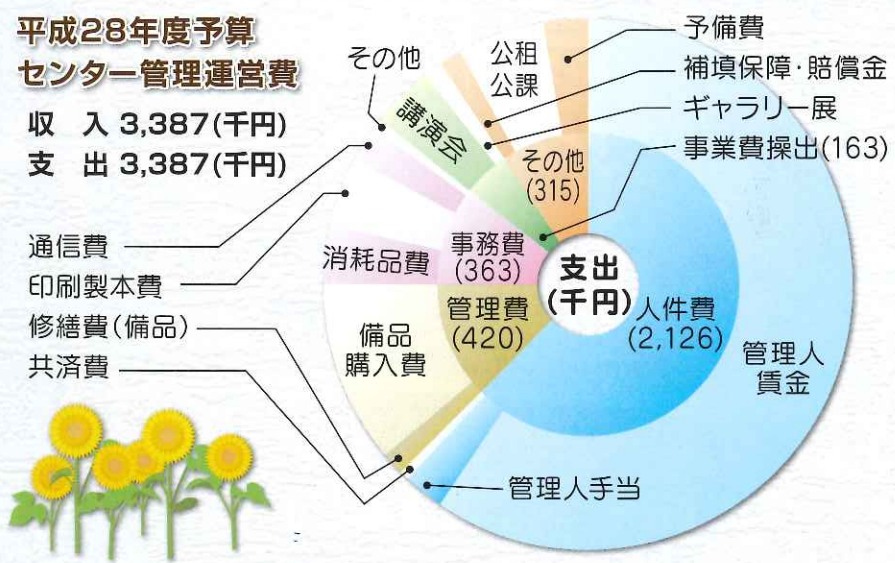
平成28年度予算
センター管理運営費

収　入 3,387(千円)
支　出 3,387(千円)

その他
公租公課
予備費
補填保障・賠償金
ギャラリー展
講演会
その他(315)
事業費操出(163)
通信費
印刷製本費
修繕費(備品)
共済費
消耗品費
事務費(363)
支出(千円)
管理費(420)
備品購入費
人件費(2,126)
管理人賃金
管理人手当